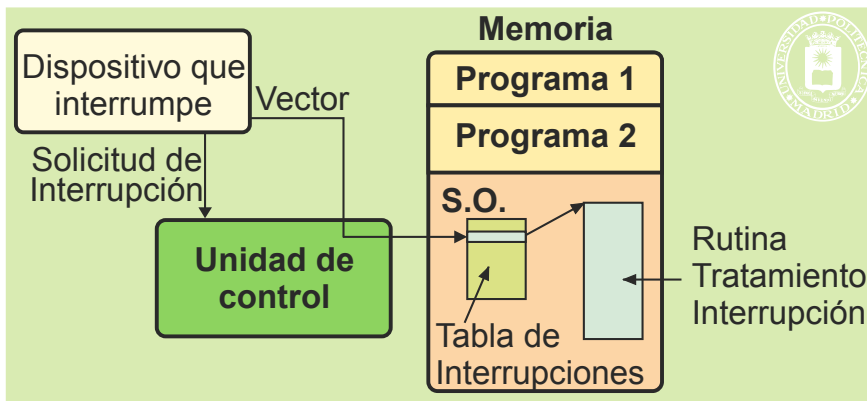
Dispositivo que interrumpe

Vector

Solicitud de Interrupción

Unidad de control

Memoria

Programa 1

Programa 2

S.O.

Tabla de Interrupciones

Rutina Tratamiento Interrupción

UNIVERSIDAD POLITÉCNICA MADRID